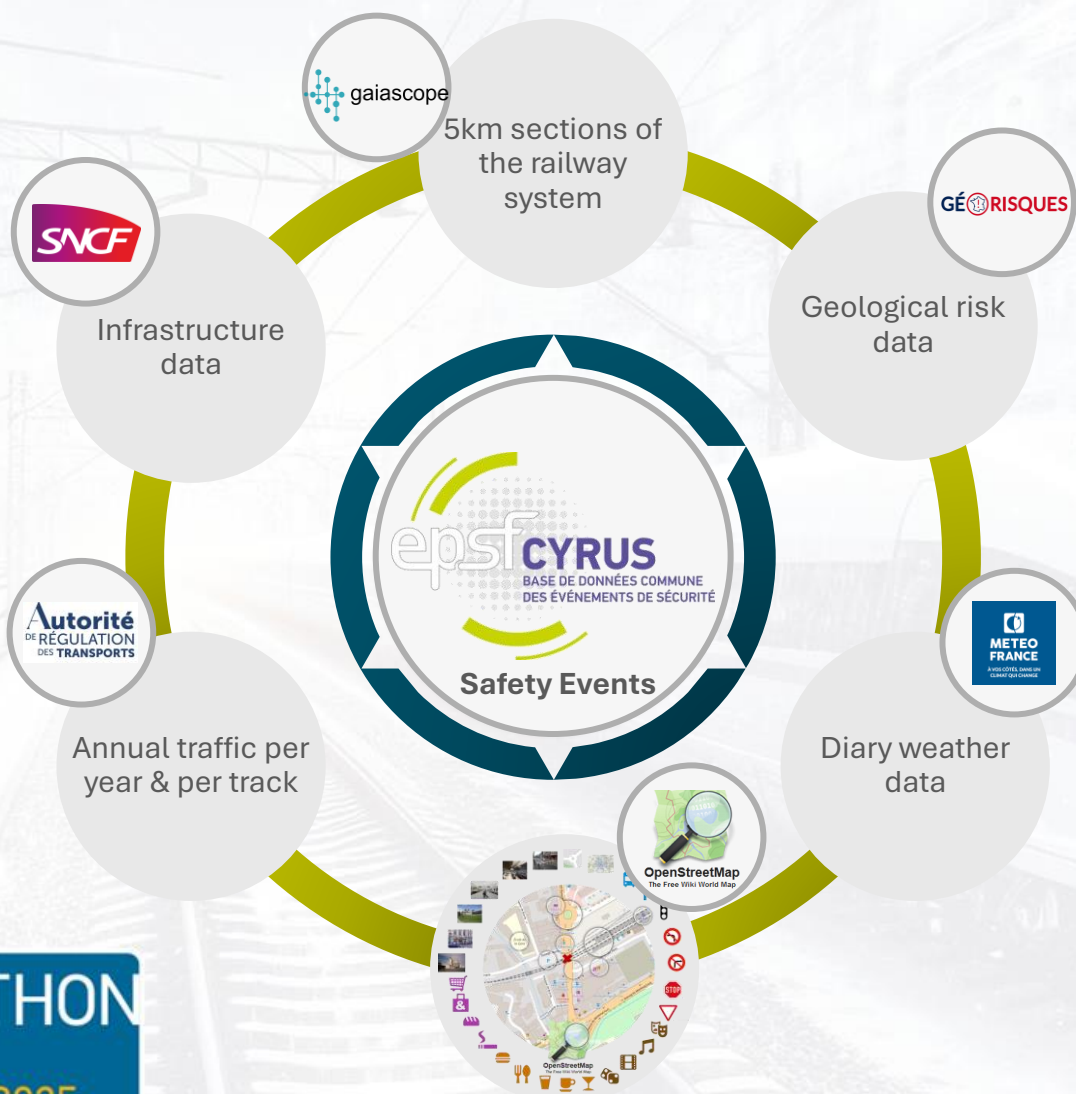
gaiascope

5km sections of the railway system

SNCF

Infrastructure data

GÉORISQUES

Geological risk data

epsf CYRUS
BASE DE DONNÉES COMMUNE DES ÉVÉNEMENTS DE SÉCURITÉ

Safety Events

Autorité DE RÉGULATION DES TRANSPORTS

Annual traffic per year & per track

METEO FRANCE
À VOS CÔTÉS DANS UN CLIMAT QUI CHANGE

Diary weather data

OpenStreetMap
The Free Wiki World Map

STOP

OpenStreetMap
The Free Wiki World Map

THON

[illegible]